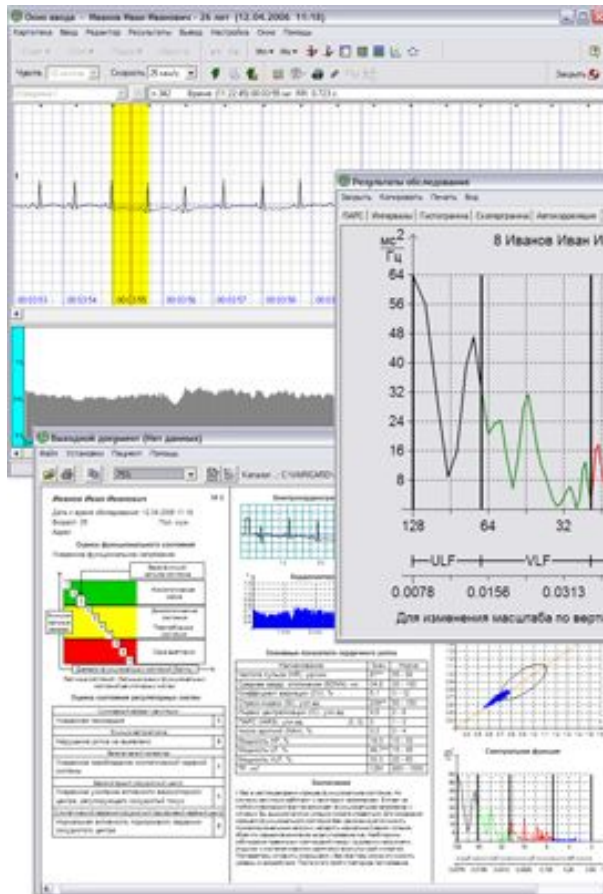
Окно ввода - Иванов Иван Иванович - 26 лет (12.04.2006 11:18)

Картотека Ввод Редактор Результаты Вывод Настройка Окно Помощь

Часть Скорость 25 мм/с Закрыть

Время 11:22:49.00:03:55 сек RR: 0.723 с

00:03:53 00:03:54 00:03:55 00:03:56 00:03:57 00:03:58 00:03:59

Результаты обследования

Закрыть Копировать Печать Вид

ПАРС Интервалы Гистограмма Скаттерграмма Автокорреляция

$\frac{мс^2}{Гц}$

8 Иванов Иван И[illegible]

64
56
48
40
32
24
16
8

128 64 32

ULF VLF

0.0078 0.0156 0.0313

Для изменения масштаба по верт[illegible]

Выходной документ (Нет данных)

Файл Установки Пациент Помощь

Каталог: C:\VARICARD\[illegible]

Иванов Иван Иванович

Дата и время обследования: 12.04.2006 11:18

Возраст: 26 Пол: муж.

Оценка функционального состояния

Оценка состояния регуляторных систем

Основные показатели сердечного ритма

Спектральные функции